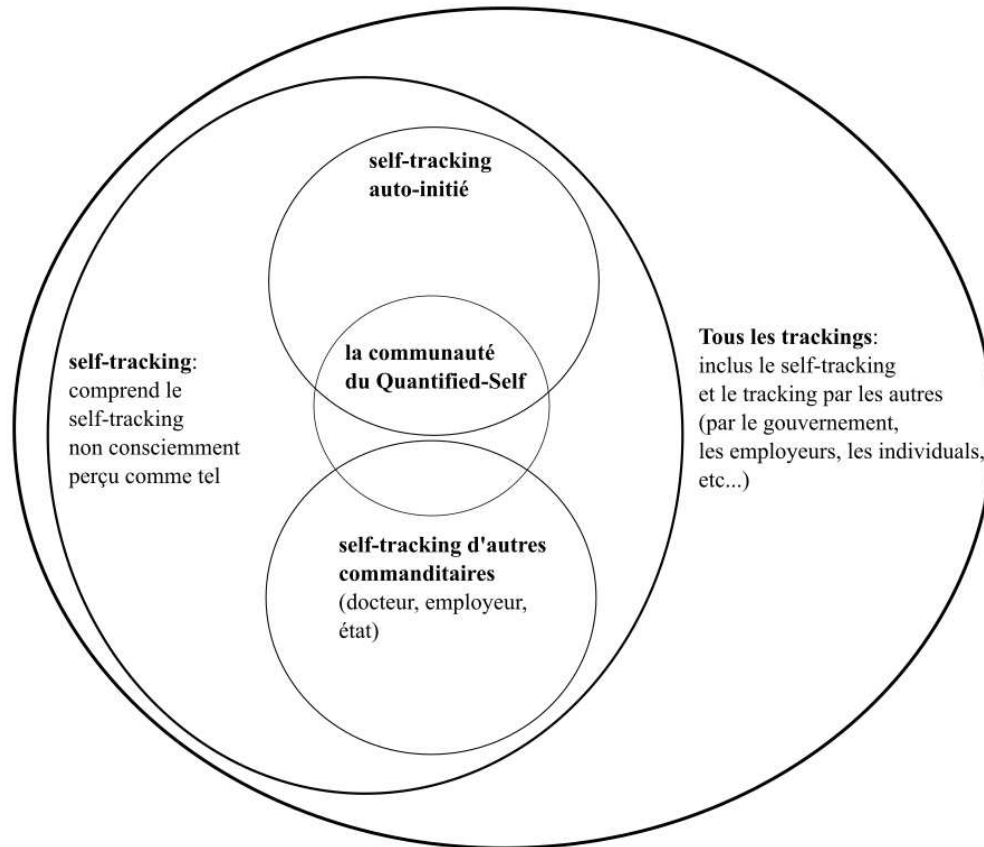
self-tracking auto-initié

self-tracking: comprend le self-tracking non consciemment perçu comme tel

la communauté du Quantified-Self

Tous les trackings: inclus le self-tracking et le tracking par les autres (par le gouvernement, les employeurs, les individuals, etc...)

self-tracking d'autres commanditaires (docteur, employeur, état)